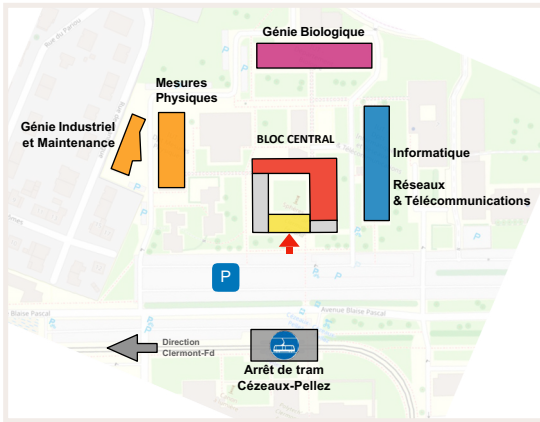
Génie Biologique

Mesures Physiques

Génie Industriel et Maintenance

BLOC CENTRAL

Informatique

Réseaux & Télécommunications

P

Avenue Blaise Pascal

Blaise Pascal

Direction Clermont-Fd

Arrêt de tram Cézeaux-Pellez